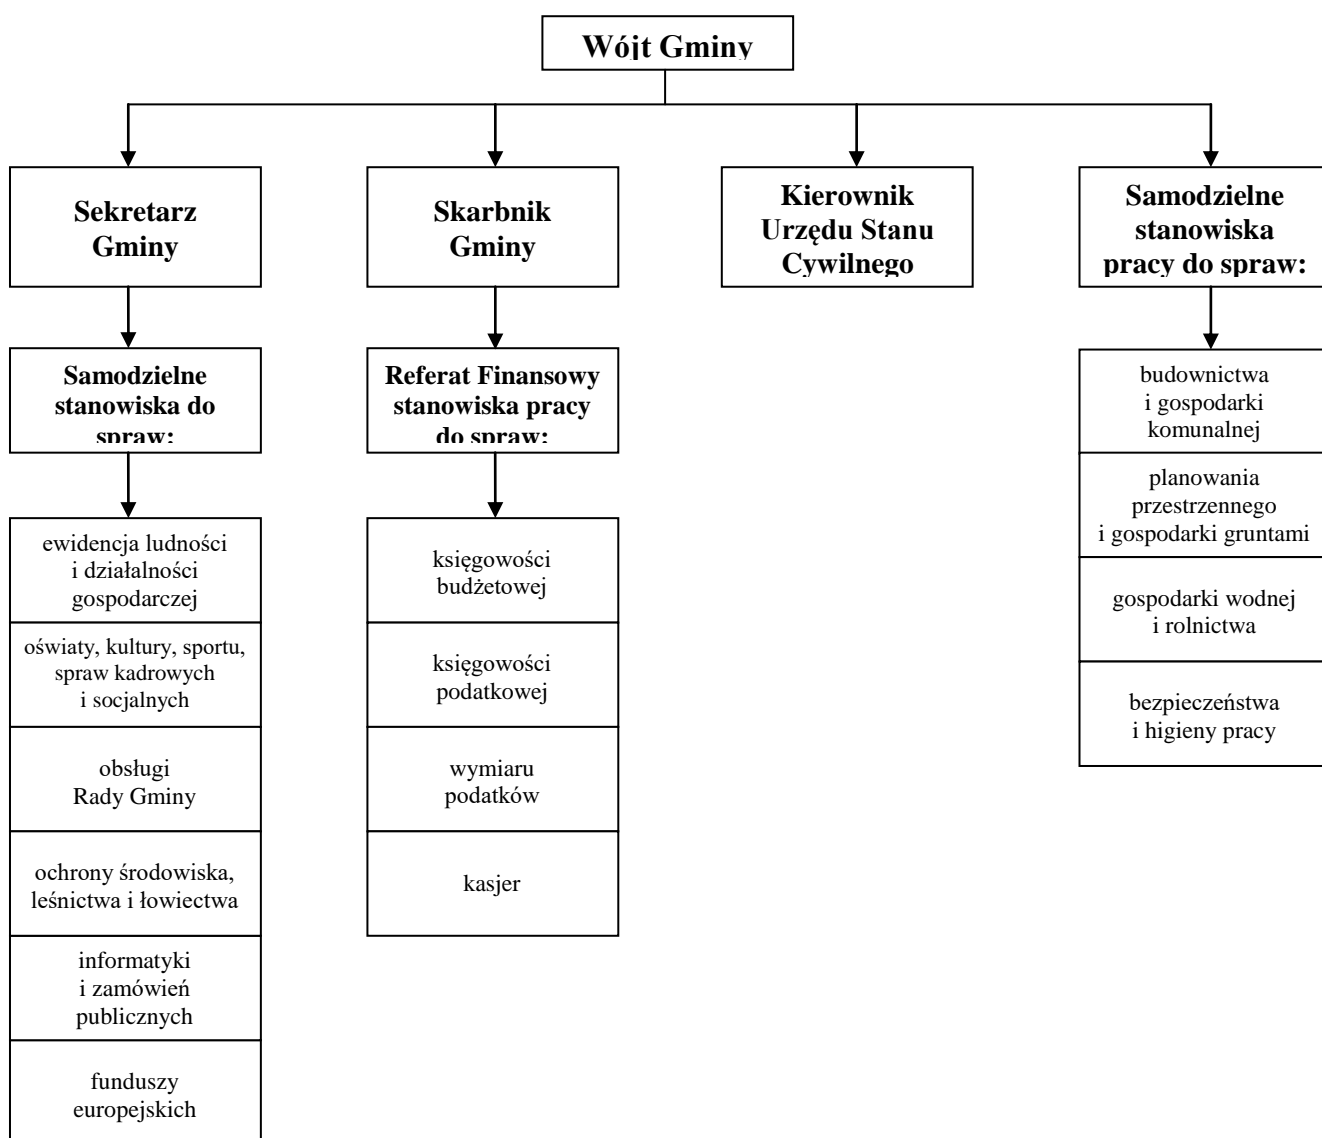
Wójt Gminy

Sekretarz Gminy

Skarbnik Gminy

Kierownik Urzędu Stanu Cywilnego

Samodzielne stanowiska pracy do spraw:

Samodzielne stanowiska do spraw:

Referat Finansowy stanowiska pracy do spraw:

budownictwa i gospodarki komunalnej

planowania przestrzennego i gospodarki gruntami

gospodarki wodnej i rolnictwa

bezpieczeństwa i higieny pracy

ewidencja ludności i działalności gospodarczej

oświaty, kultury, sportu, spraw kadrowych i socjalnych

obsługi Rady Gminy

ochrony środowiska, leśnictwa i łowiectwa

informatyki i zamówień publicznych

funduszy europejskich

księgowości budżetowej

księgowości podatkowej

wymiaru podatków

kasjer